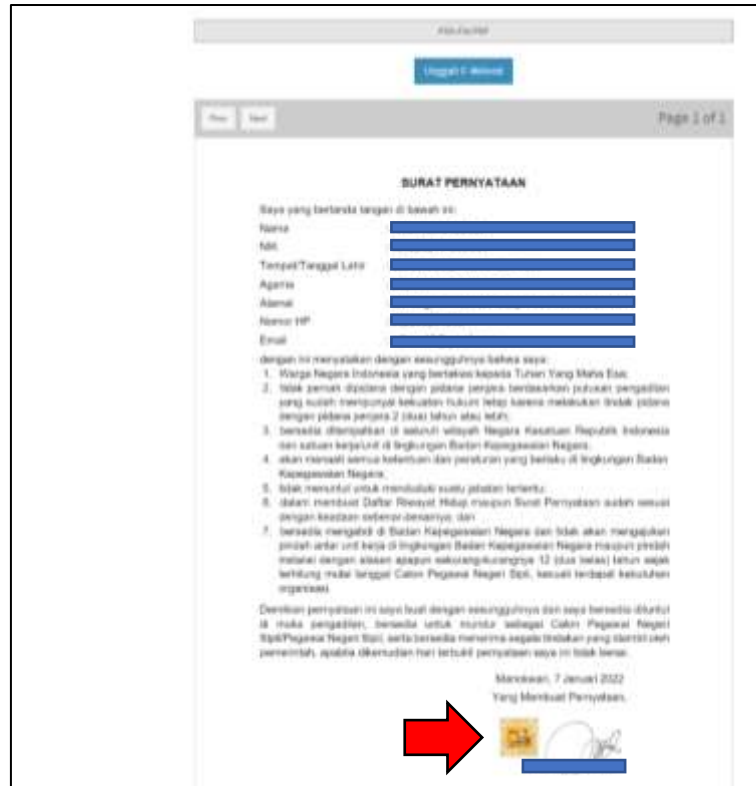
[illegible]

Unggah E-Meterai

Prev Next

Page 1 of 1

SURAT PERNYATAAN

Saya yang bertanda tangan di bawah ini:

Nama
NIK
Tempat/Tanggal Lahir
Agama
Alamat
Nomor HP
Email

dengan ini menyatakan dengan sesungguhnya bahwa saya:

1. Warga Negara Indonesia yang bertakwa kepada Tuhan Yang Maha Esa;
2. tidak pernah dipidana dengan pidana penjara berdasarkan putusan pengadilan yang sudah mempunyai kekuatan hukum tetap karena melakukan tindak pidana dengan pidana penjara 2 (dua) tahun atau lebih;
3. bersedia ditempatkan di seluruh wilayah Negara Kesatuan Republik Indonesia dan satuan kerja/unit di lingkungan Badan Kepegawaian Negara;
4. akan menaati semua ketentuan dan peraturan yang berlaku di lingkungan Badan Kepegawaian Negara;
5. tidak menuntut untuk menduduki suatu jabatan tertentu;
6. dalam membuat Daftar Riwayat Hidup maupun Surat Pernyataan sudah sesuai dengan keadaan sebenar-benarnya; dan
7. bersedia mengabdi di Badan Kepegawaian Negara dan tidak akan mengajukan pindah antar unit kerja di lingkungan Badan Kepegawaian Negara maupun pindah melalui dengan alasan apapun sekurang-kurangnya 12 (dua belas) tahun sejak terhitung mulai tanggal Calon Pegawai Negeri Sipil, kecuali terdapat kebutuhan organisasi.

Demikian pernyataan ini saya buat dengan sesungguhnya dan saya bersedia dituntut di muka pengadilan, bersedia untuk mundur sebagai Calon Pegawai Negeri Sipil/Pegawai Negeri Sipil, serta bersedia menerima segala tindakan yang diambil oleh pemerintah, apabila dikemudian hari terbukti pernyataan saya ini tidak benar.

Manokwari, 7 Januari 2022
Yang Membuat Pernyataan,